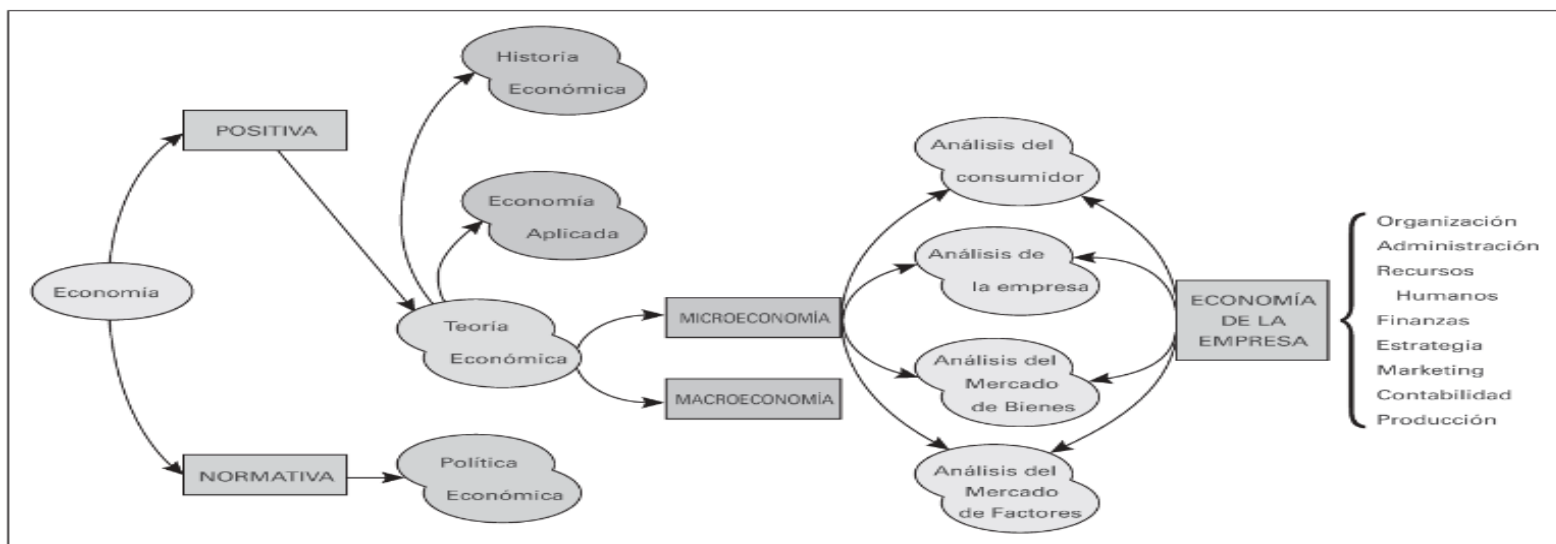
Historia Económica

POSITIVA

Economía Aplicada

Economía

Teoría Económica

MICROECONOMÍA

MACROECONOMÍA

NORMATIVA

Política Económica

Análisis del consumidor

Análisis de la empresa

Análisis del Mercado de Bienes

Análisis del Mercado de Factores

ECONOMÍA DE LA EMPRESA

Organización
Administración
Recursos Humanos
Finanzas
Estrategia
Marketing
Contabilidad
Producción